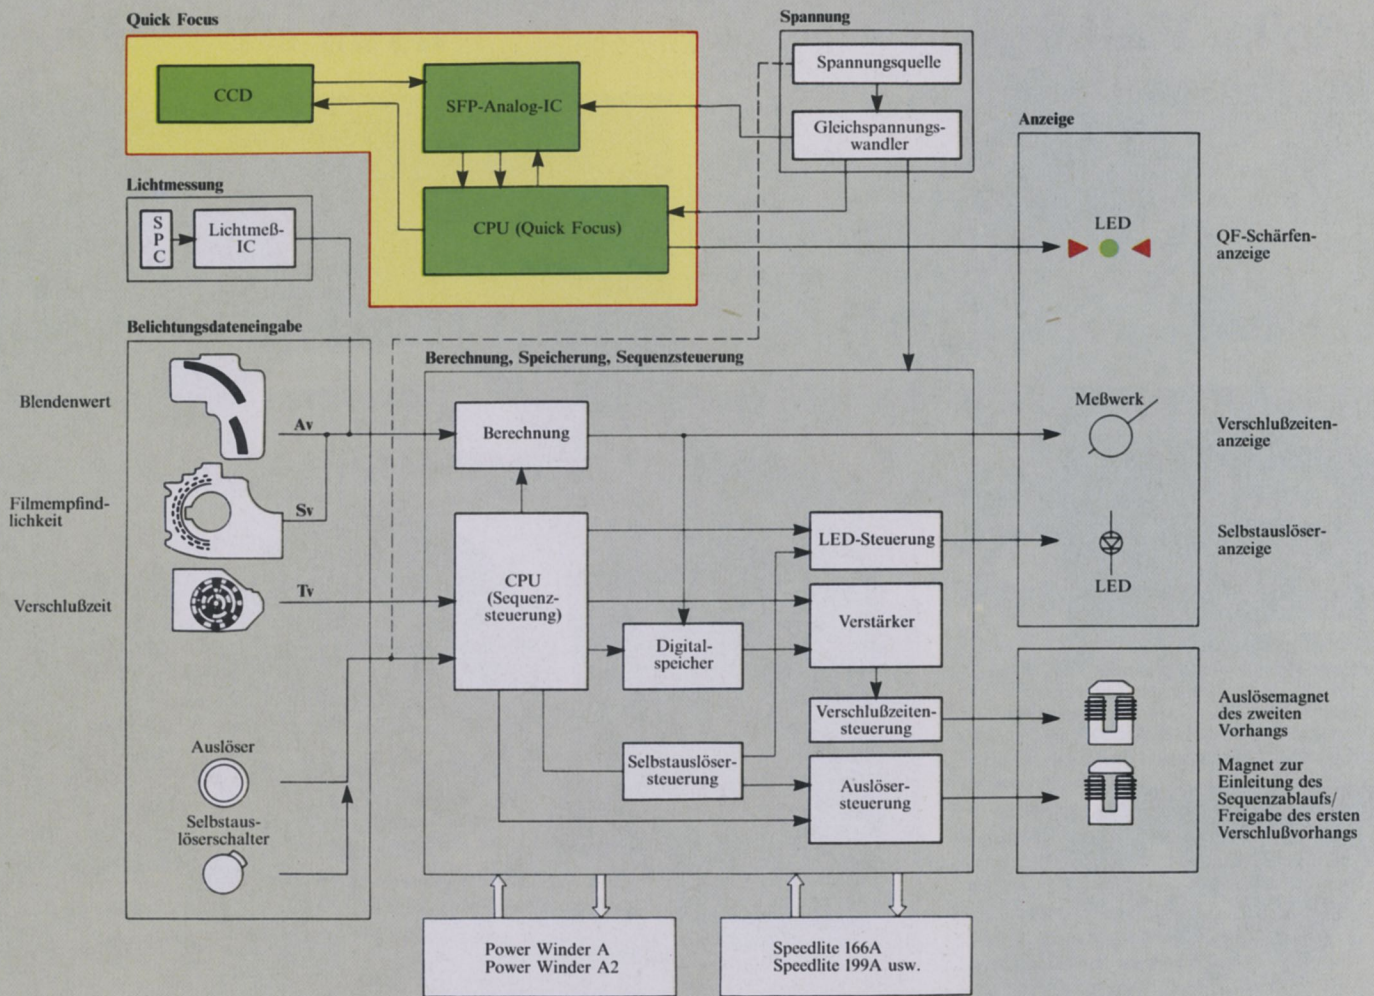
Quick Focus

CCD

SFP-Analog-IC

CPU (Quick Focus)

Spannung

Spannungsquelle

Gleichspannungswandler

Lichtmessung

S P C

Lichtmeß-IC

Anzeige

LED

QF-Schärfenanzeige

Belichtungsdateneingabe

Berechnung, Speicherung, Sequenzsteuerung

Blendenwert

Av

Berechnung

Meßwerk

Verschlußzeitenanzeige

Filmempfindlichkeit

Sv

CPU (Sequenzsteuerung)

LED-Steuerung

Selbstauslöseranzeige

LED

Verschlußzeit

Tv

Verstärker

Digitalspeicher

Verschlußzeitensteuerung

Auslösemagnet des zweiten Vorhangs

Auslöser

Selbstauslöserschalter

Selbstauslösersteuerung

Auslösersteuerung

Magnet zur Einleitung des Sequenzablaufs/ Freigabe des ersten Verschlußvorhangs

Power Winder A
Power Winder A2

Speedlite 166A
Speedlite 199A usw.